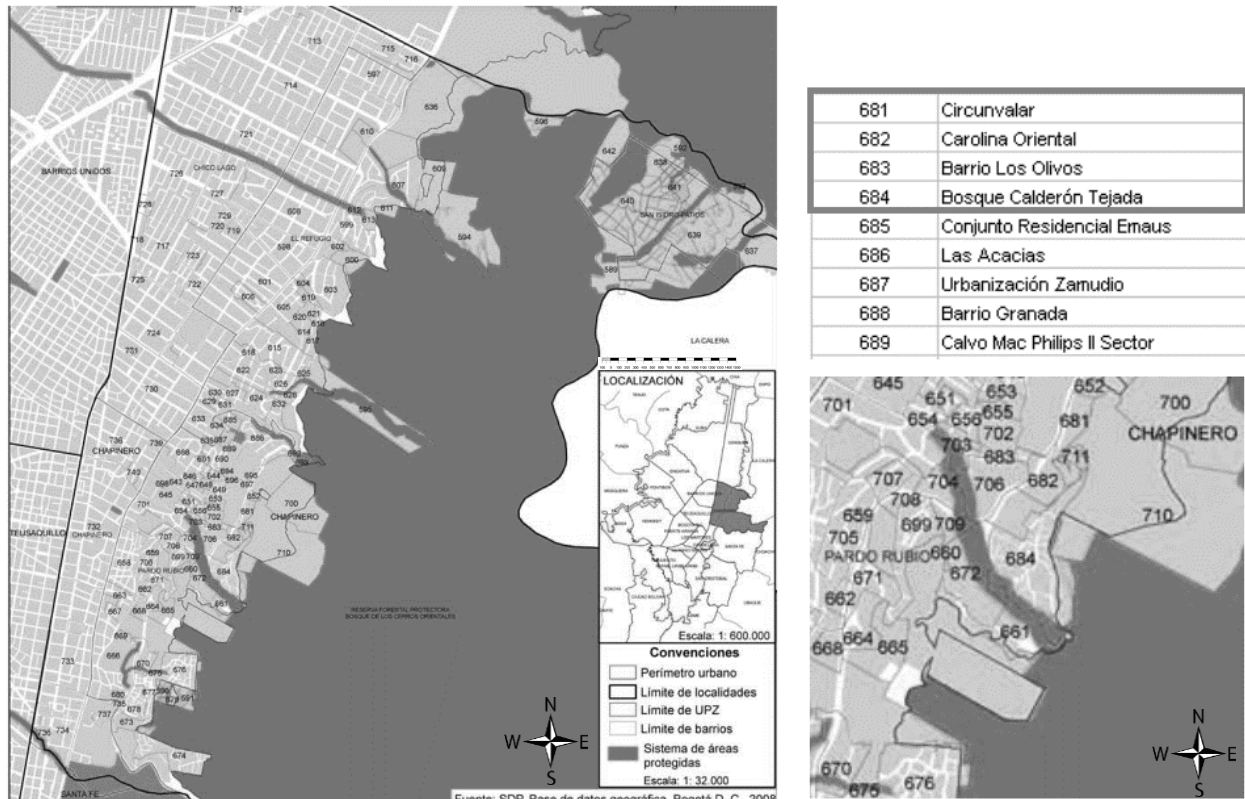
712
713
715
716
597
714
636
606
610
721
BARRIOS UNIDOS
726
CHICO LAGO
727
642
638
592
609
641
607
640
SAN ISIDRO PATIOS
728
729
720
719
608
612
611
613
599
EL REFUGIO
594
639
637
718
717
723
602
600
589
725
722
601
605
604
603
610
620
621
619
614
617
LA CALERA
724
731
618
615
622
623
626
625
629
632
730
630
627
628
631
624
633
634
635
637
685
586
736
CHAPINERO
739
743
698
601
690
689
686
646
644
648
647
643
645
649
694
696
695
697
652
653
654
655
702
701
703
683
681
700
CHAPINERO
711
TEUSAQUILLO
732
CHAPINERO
659
707
704
706
682
710
705
699
709
PARDO RUBIO
660
671
672
684
662
663
664
665
661
667
668
669
RESERVA FORESTAL PROTECTORA BOSQUE DE LOS CERROS ORIENTALES
733
670
675
676
680
677
735
678
679
737
734
736
673
674
SANTA FE

LOCALIZACIÓN
Escala: 1: 600.000
Convenciones
Perímetro urbano
Límite de localidades
Límite de UPZ
Límite de barrios
Sistema de áreas protegidas
Escala: 1: 32.000
N
W
E
S
Fuente: SDP, Base de datos geográfica, Bogotá D. C., 2008

| | |
|---|---|
| 681 | Circunvalar |
| 682 | Carolina Oriental |
| 683 | Barrio Los Olivos |
| 684 | Bosque Calderón Tejada |
| 685 | Conjunto Residencial Emaus |
| 686 | Las Acacias |
| 687 | Urbanización Zamudio |
| 688 | Barrio Granada |
| 689 | Calvo Mac Philips II Sector |

645
651
653
652
701
654
656
655
700
681
CHAPINERO
702
703
683
711
707
704
706
682
708
659
705
699
709
710
PARDO RUBIO
660
684
671
672
662
661
668
664
665
670
675
676
N
W
E
S